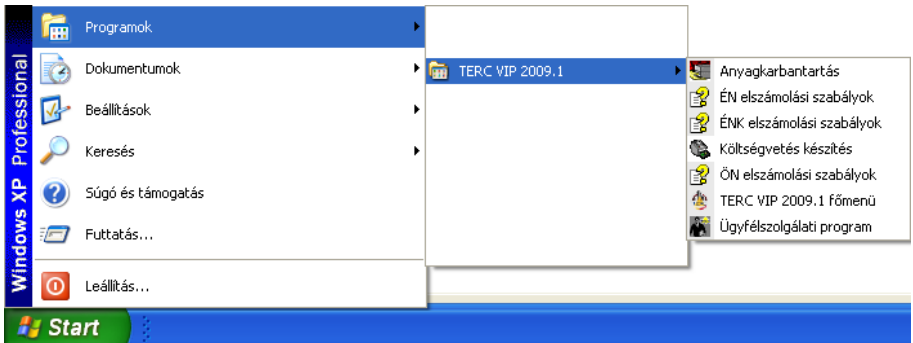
Windows XP Professional

Programok
Dokumentumok
Beállítások
Keresés
Súgó és támogatás
Futtatás...
Leállítás...

TERC VIP 2009.1

Anyagkarbantartás
ÉN elszámolási szabályok
ÉNK elszámolási szabályok
Költségvetés készítés
ÖN elszámolási szabályok
TERC VIP 2009.1 főmenü
Ügyfélszolgálati program

Start